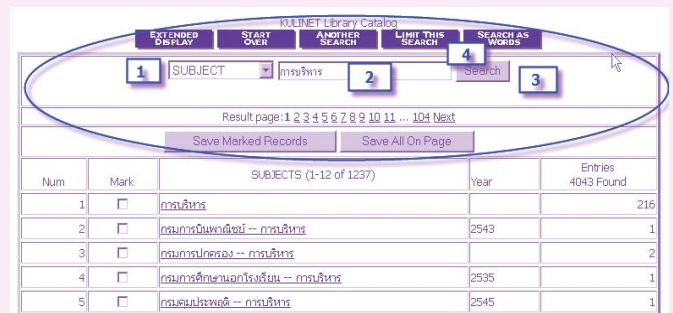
KULINET Library Catalog

EXTENDED DISPLAY | START OVER | ANOTHER SEARCH | LIMIT THIS SEARCH | SEARCH AS WORDS

4

1 SUBJECT การบริหาร 2 Search 3

Result page: 1 2 3 4 5 6 7 8 9 10 11 ... 104 Next

Save Marked Records | Save All On Page

| Num | Mark | SUBJECTS (1-12 of 1237) | Year | Entries 4043 Found |
|---|---|---|---|---|
| 1 | ☐ | การบริหาร | | 216 |
| 2 | ☐ | กรมการบินพาณิชย์ -- การบริหาร | 2543 | 1 |
| 3 | ☐ | กรมการปกครอง -- การบริหาร | | 2 |
| 4 | ☐ | กรมการศึกษานอกโรงเรียน -- การบริหาร | 2535 | 1 |
| 5 | ☐ | กรมคุมประพฤติ -- การบริหาร | 2545 | 1 |